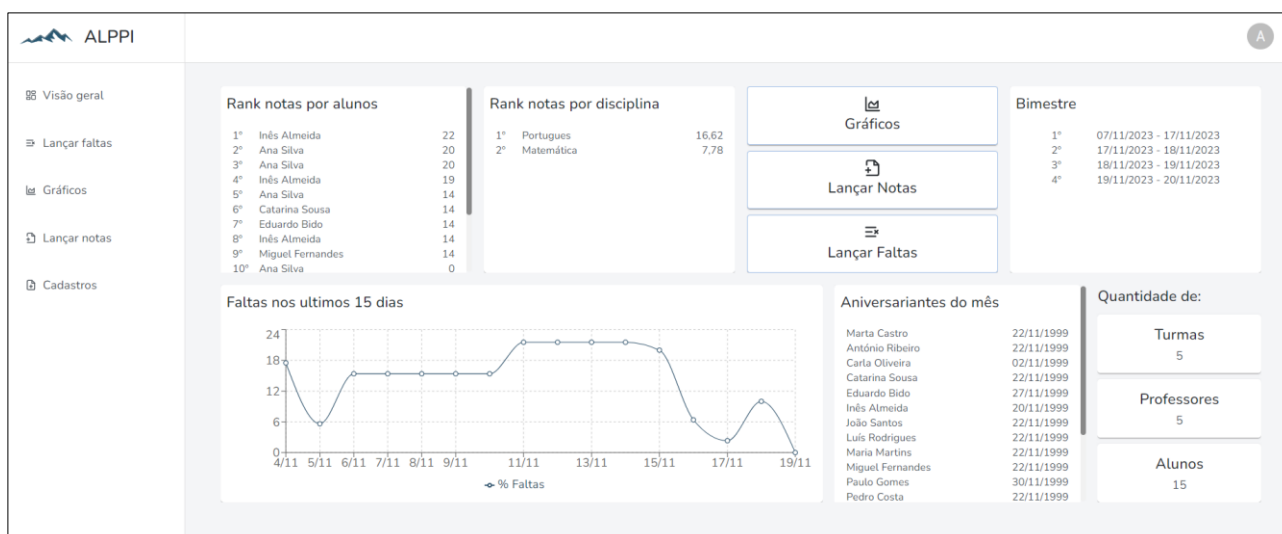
ALPPI

A

Visão geral

Lançar faltas

Gráficos

Lançar notas

Cadastros

Rank notas por alunos

| | | |
|---|---|---|
| 1° | Inês Almeida | 22 |
| 2° | Ana Silva | 20 |
| 3° | Ana Silva | 20 |
| 4° | Inês Almeida | 19 |
| 5° | Ana Silva | 14 |
| 6° | Catarina Sousa | 14 |
| 7° | Eduardo Bido | 14 |
| 8° | Inês Almeida | 14 |
| 9° | Miguel Fernandes | 14 |
| 10° | Ana Silva | 0 |

Rank notas por disciplina

| | | |
|---|---|---|
| 1° | Portugues | 16,62 |
| 2° | Matemática | 7,78 |

Gráficos

Lançar Notas

Lançar Faltas

Bimestre

| | |
|---|---|
| 1° | 07/11/2023 - 17/11/2023 |
| 2° | 17/11/2023 - 18/11/2023 |
| 3° | 18/11/2023 - 19/11/2023 |
| 4° | 19/11/2023 - 20/11/2023 |

Faltas nos ultimos 15 dias

24
18
12
6
0
4/11 5/11 6/11 7/11 8/11 9/11 11/11 13/11 15/11 17/11 19/11

% Faltas

Aniversariantes do mês

| | |
|---|---|
| Marta Castro | 22/11/1999 |
| António Ribeiro | 22/11/1999 |
| Carla Oliveira | 02/11/1999 |
| Catarina Sousa | 22/11/1999 |
| Eduardo Bido | 27/11/1999 |
| Inês Almeida | 20/11/1999 |
| João Santos | 22/11/1999 |
| Luís Rodrigues | 22/11/1999 |
| Maria Martins | 22/11/1999 |
| Miguel Fernandes | 22/11/1999 |
| Paulo Gomes | 30/11/1999 |
| Pedro Costa | 22/11/1999 |

Quantidade de:

Turmas
5

Professores
5

Alunos
15